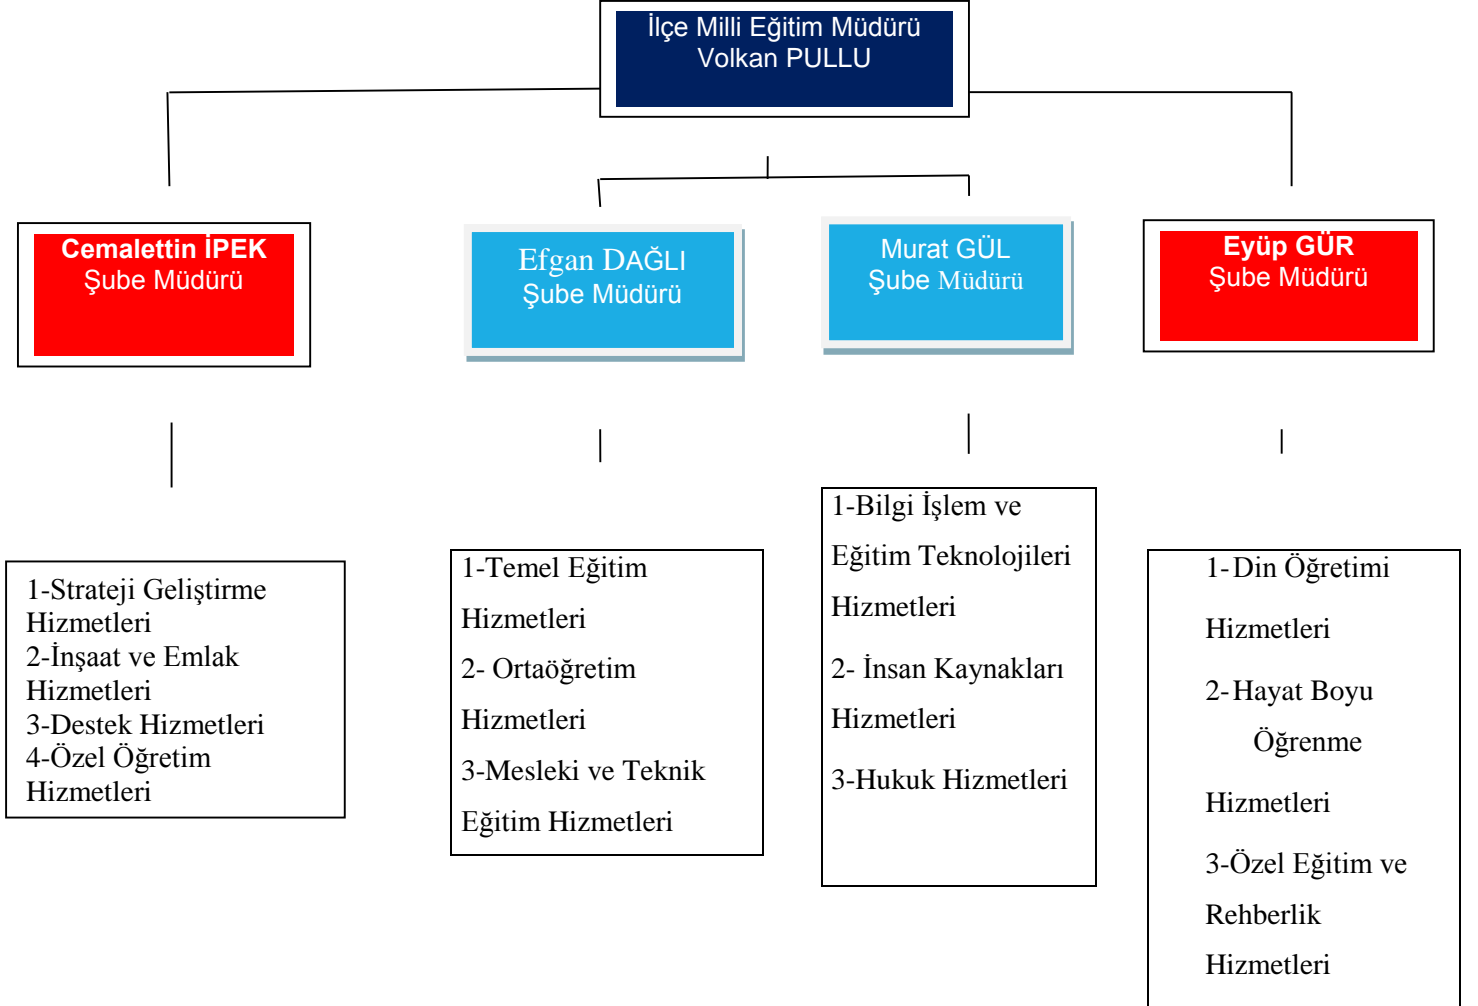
İlçe Milli Eğitim Müdürü
Volkan PULLU

Cemalettin İPEK
Şube Müdürü

Efgan DAĞLI
Şube Müdürü

Murat GÜL
Şube Müdürü

Eyüp GÜR
Şube Müdürü

1-Strateji Geliştirme Hizmetleri
2-İnşaat ve Emlak Hizmetleri
3-Destek Hizmetleri
4-Özel Öğretim Hizmetleri

1-Temel Eğitim Hizmetleri
2- Ortaöğretim Hizmetleri
3-Mesleki ve Teknik Eğitim Hizmetleri

1-Bilgi İşlem ve Eğitim Teknolojileri Hizmetleri
2- İnsan Kaynakları Hizmetleri
3-Hukuk Hizmetleri

1-Din Öğretimi Hizmetleri
2-Hayat Boyu Öğrenme Hizmetleri
3-Özel Eğitim ve Rehberlik Hizmetleri